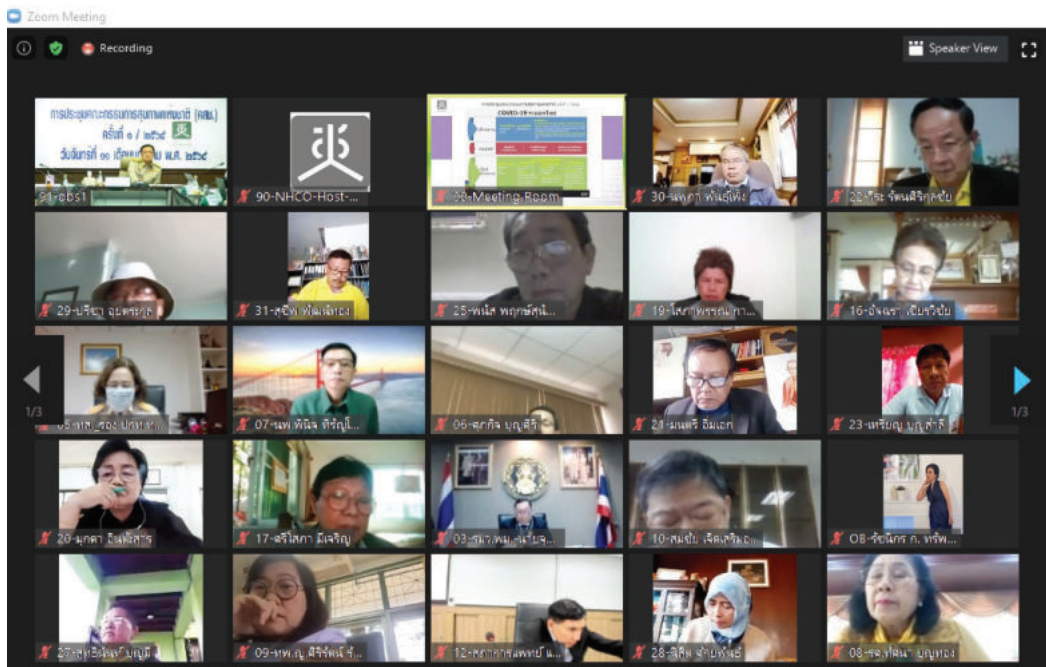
Zoom Meeting

Recording

Speaker View

การประชุมคณะกรรมการสุขภาพแห่งชาติ (คสช.) ครั้งที่ ๑ / ๒๕๖๔ วันจันทร์ที่ ๑๑ เดือน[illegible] พ.ศ. ๒๕๖๔

91-cbs1

90-NHCO-Host-...

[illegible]-Meeting Room

30-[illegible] พันธ์เพ็ง

22-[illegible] รัตนศิริกุลชัย

29-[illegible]

31-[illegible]

25-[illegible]

19-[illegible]

16-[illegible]

1/3

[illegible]

07-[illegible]

06-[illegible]

21-มนตรี อิ่มเอก

23-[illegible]

1/3

20-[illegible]

17-ศรีไสภา มีเจริญ

03-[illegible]

10-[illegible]

08-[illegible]

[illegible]

09-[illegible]

12-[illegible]

28-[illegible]

08-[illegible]